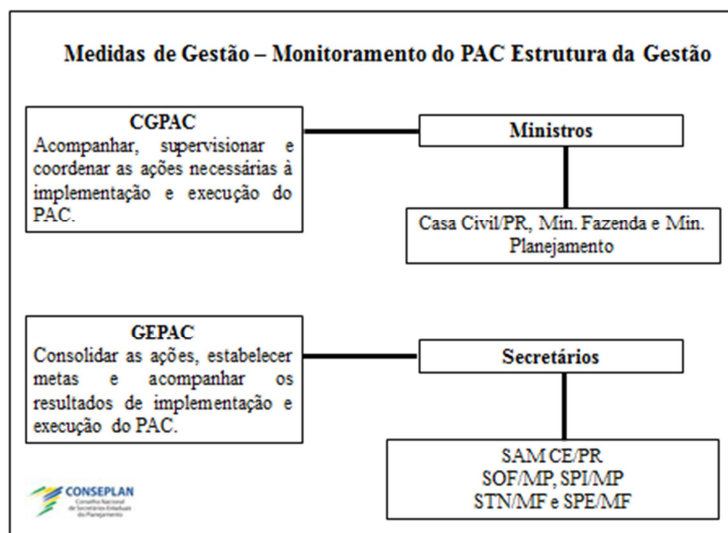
Medidas de Gestão – Monitoramento do PAC Estrutura da Gestão

CGPAC
Acompanhar, supervisionar e coordenar as ações necessárias à implementação e execução do PAC.

Ministros

Casa Civil/PR, Min. Fazenda e Min. Planejamento

GEPAC
Consolidar as ações, estabelecer metas e acompanhar os resultados de implementação e execução do PAC.

Secretários

SAM CE/PR
SOF/MP, SPI/MP
STN/MF e SPE/MF

CONSEPLAN
Conselho Nacional de Secretários Estaduais do Planejamento